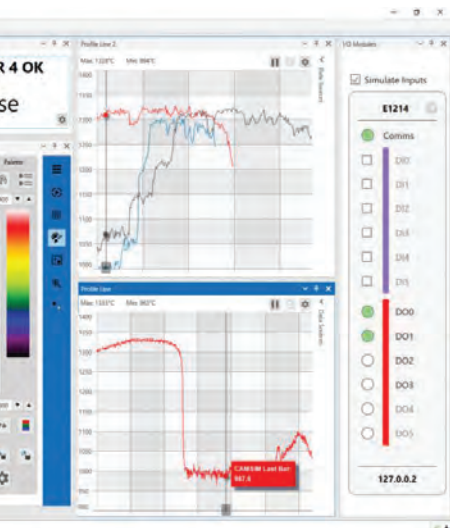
R 4 OK

se

Palette

Profile Line 2

Max: 1328°C Min: 904°C

1400
1350
1300
1250
1200
1150
1100
1050
1000
950
900

Data Source

Profile Line

Max: 1333°C Min: 962°C

1400
1350
1300
1250
1200
1150
1100
1050
1000
950

CAM08 Last Bar: 987.4

Data Source

I/O Modules

Simulate Inputs

E1214

Comms

DI0
DI1
DI2
DI3
DI4
DI5

DO0
DO1
DO2
DO3
DO4
DO5

127.0.0.2